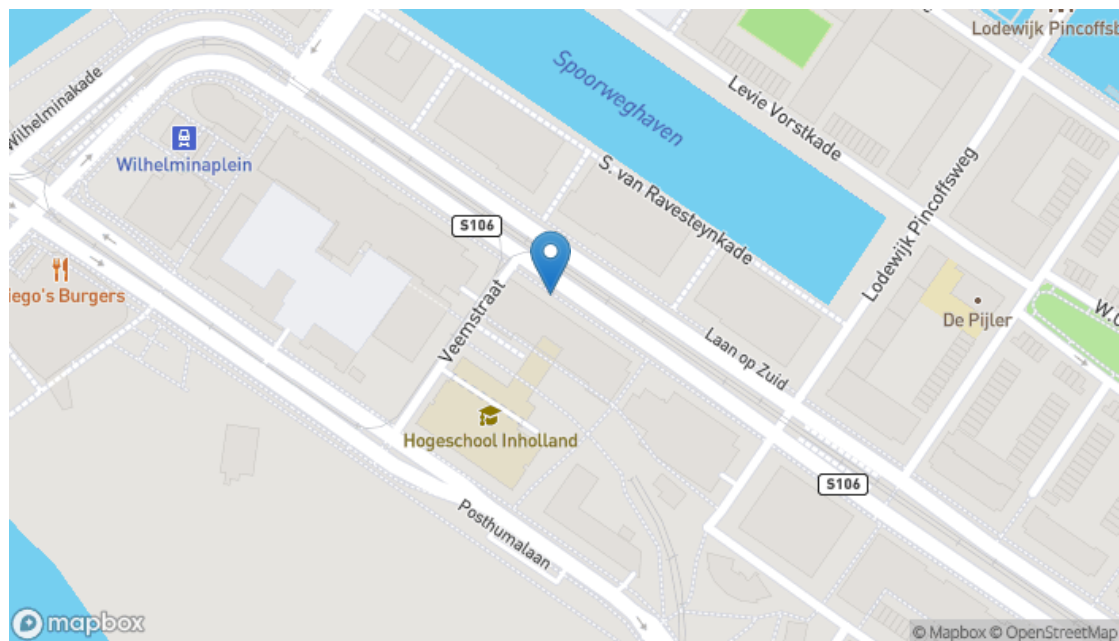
Lodewijk Pincoffsb
Spoorweghaven
Levie Vorstkade
Wilhelminakade
Wilhelminaplein
S. van Ravesteynkade
Lodewijk Pincoffsweg
S106
iego's Burgers
De Pijler
W.
Veemstraat
Laan op Zuid
Hogeschool Inholland
S106
Posthumalaan
mapbox
© Mapbox © OpenStreetMap